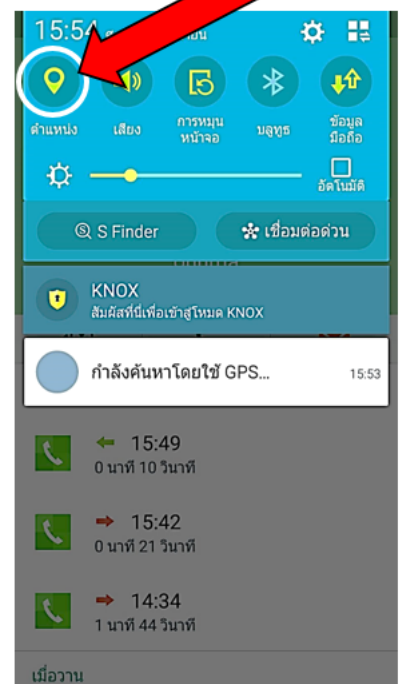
15:54 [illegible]

ตำแหน่ง
เสียง
การหมุนหน้าจอ
บลูทูธ
ข้อมูลมือถือ

อัตโนมัติ

S Finder
เชื่อมต่อด่วน

KNOX
สัมผัสที่นี่เพื่อเข้าสู่โหมด KNOX

กำลังค้นหาโดยใช้ GPS...
15:53

15:49
0 นาที 10 วินาที

15:42
0 นาที 21 วินาที

14:34
1 นาที 44 วินาที

เมื่อวาน